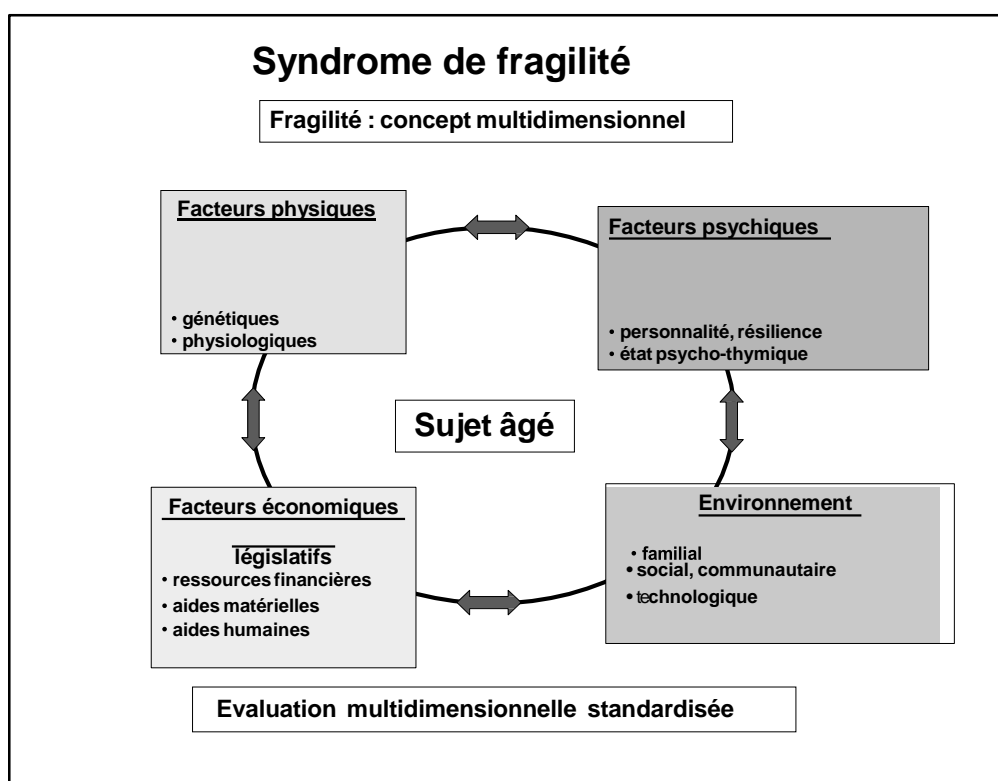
Syndrome de fragilité

Fragilité : concept multidimensionnel

Facteurs physiques

• génétiques
• physiologiques

Facteurs psychiques

• personnalité, résilience
• état psycho-thymique

Sujet âgé

Facteurs économiques

législatifs
• ressources financières
• aides matérielles
• aides humaines

Environnement

• familial
• social, communautaire
• technologique

Evaluation multidimensionnelle standardisée